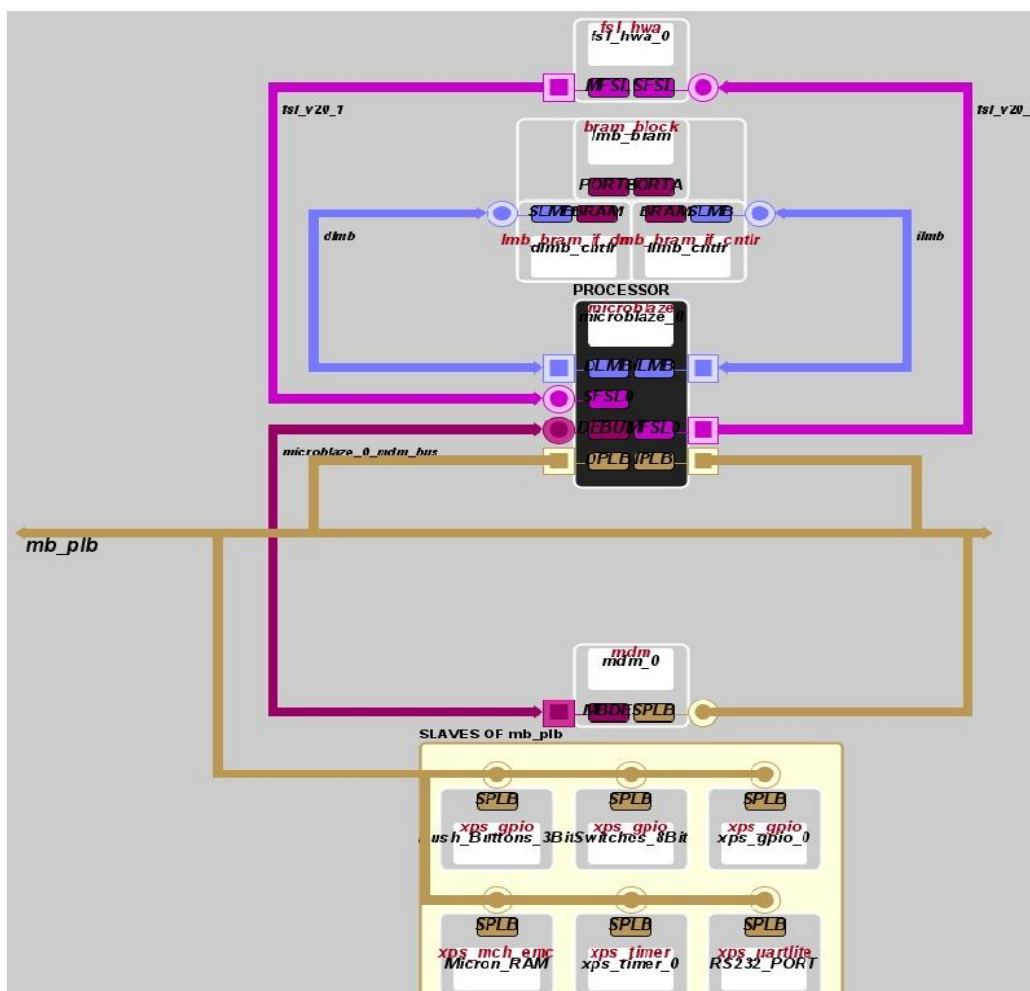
fsl_hwa
fsl_hwa_0
MFSL SFSL
fsl_v20_1
fsl_v20_
bram_block
lmb_bram
PORTB PORTA
SLMB BRAM
BRAM SLMB
dlmb
ilmb
lmb_bram_if_cntlr lmb_bram_if_cntlr
dlmb_cntlr
ilmb_cntlr
PROCESSOR
microblaze
microblaze_0
DLMB ILMB
SFSL0
DEBUG MFSL0
microblaze_0_mdm_bus
DPLB IPLB
mb_plb
mdm
mdm_0
MBDEBUG SPLB
SLAVES OF mb_plb
SPLB
SPLB
SPLB
xps_gpio
ush_Buttons_3Bit
xps_gpio
Switches_8Bit
xps_gpio
xps_gpio_0
SPLB
SPLB
SPLB
xps_mch_emc
Micron_RAM
xps_timer
xps_timer_0
xps_uartlite
RS232_PORT